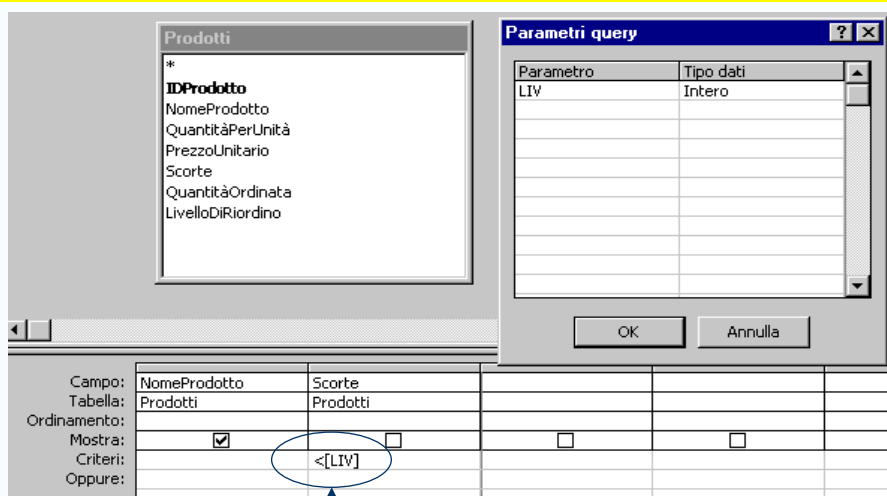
Prodotti
*
IDProdotto
NomeProdotto
QuantitàPerUnità
PrezzoUnitario
Scorte
QuantitàOrdinata
LivelloDiRiordino

Parametri query
?
X

| Parametro | Tipo dati |
|---|---|
| LIV | Intero |

OK
Annulla

| | | | | | |
|---|---|---|---|---|---|
| Campo: | NomeProdotto | Scorte | | | |
| Tabella: | Prodotti | Prodotti | | | |
| Ordinamento: | | | | | |
| Mostra: | ☑ | ☐ | ☐ | ☐ | |
| Criteri: | | <[LIV] | | | |
| Oppure: | | | | | |